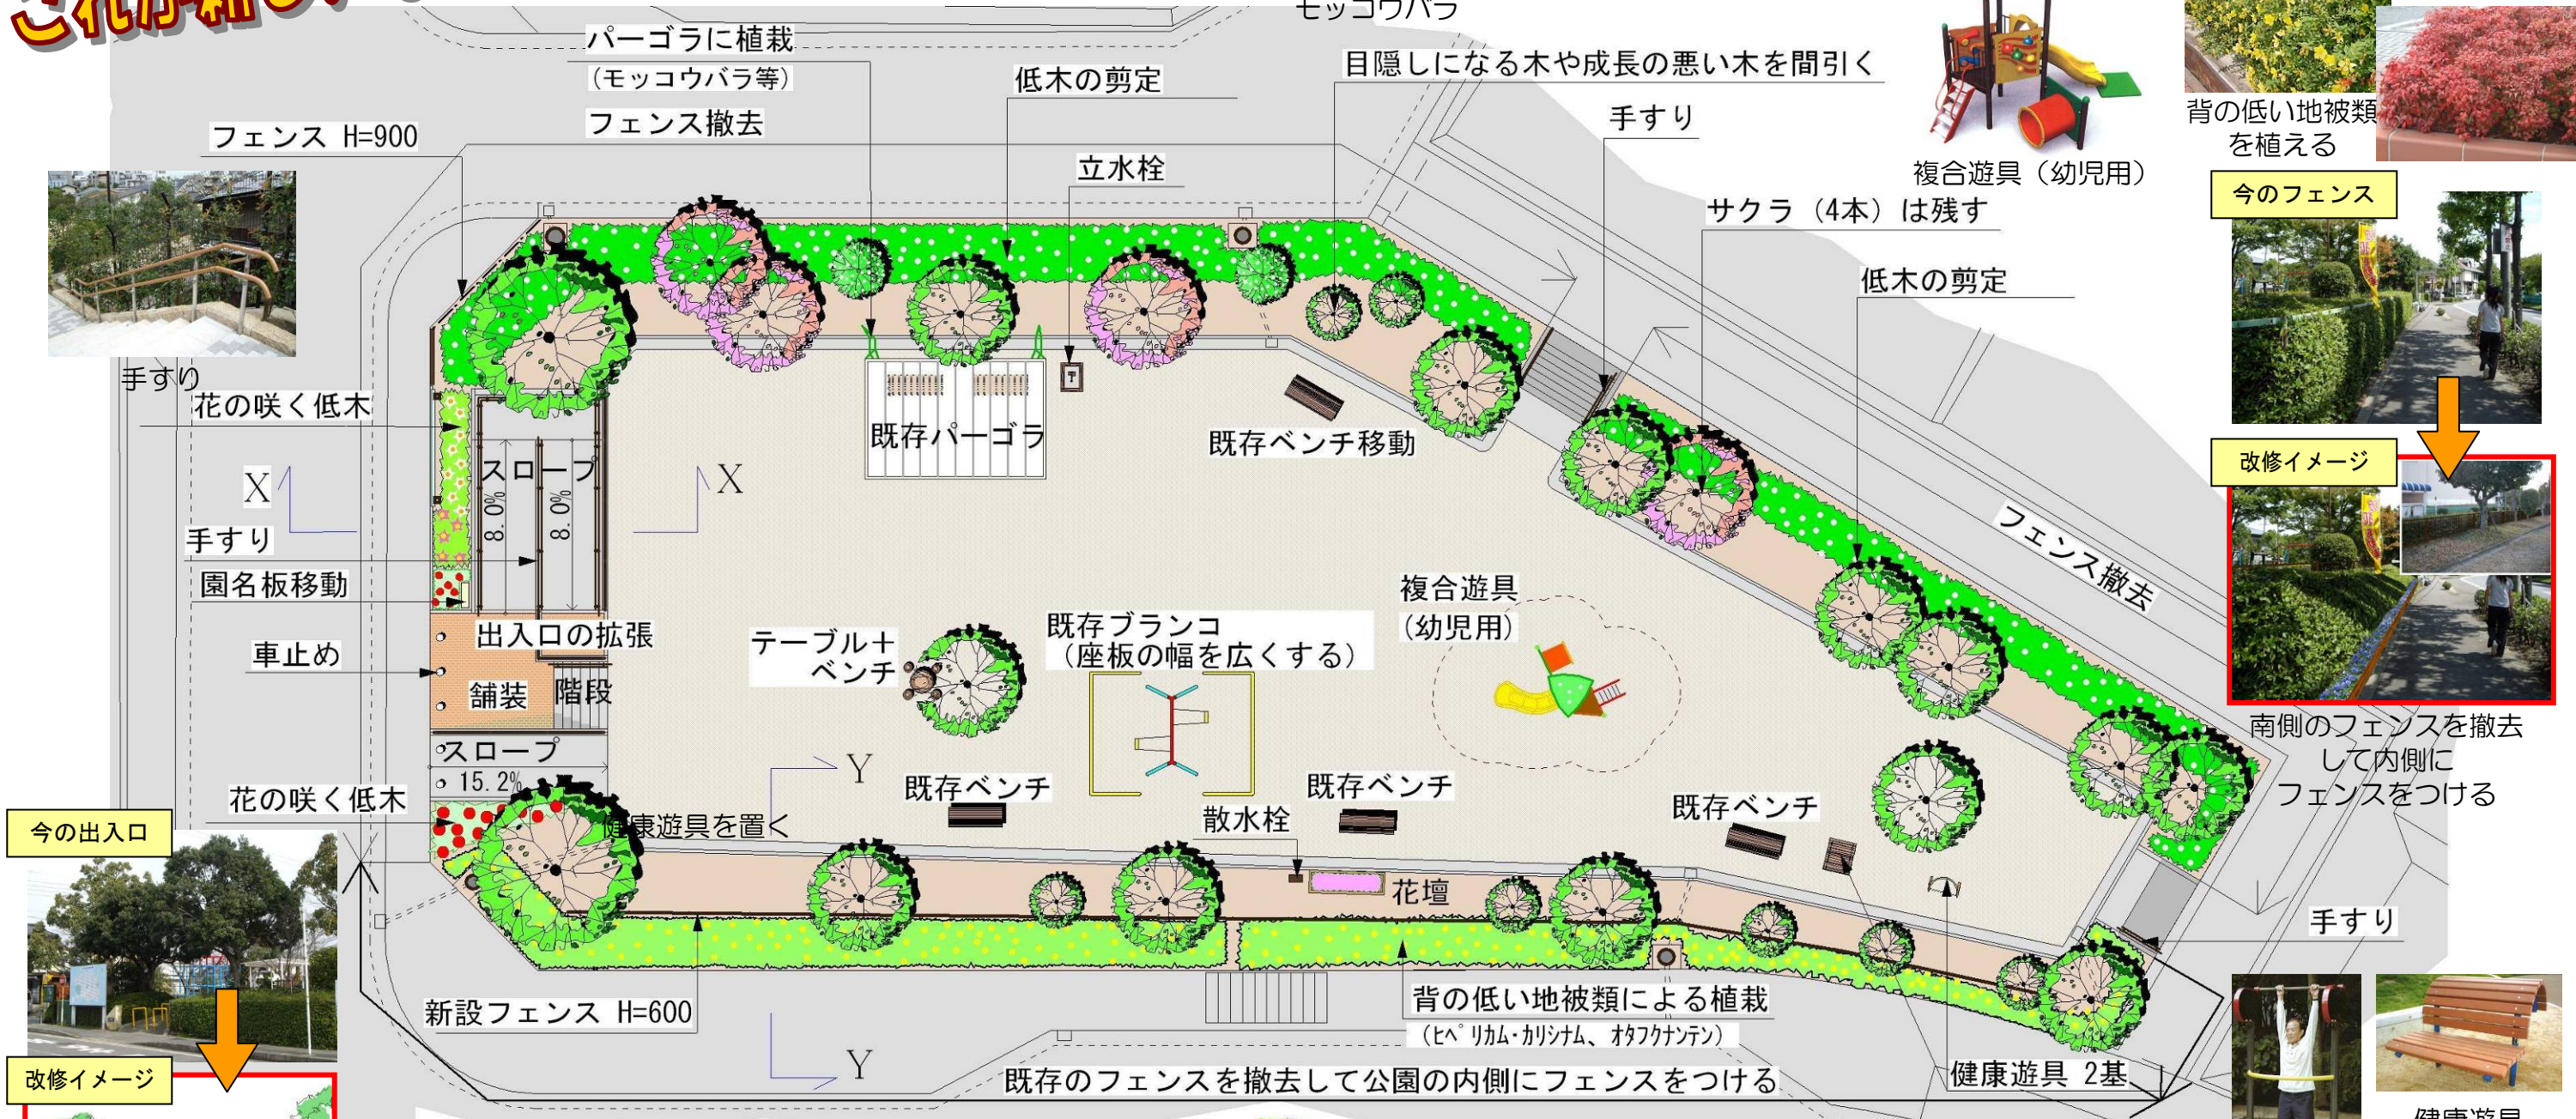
これが新し

モッコウバラ

パーゴラに植栽
（モッコウバラ等）

フェンス撤去

フェンス H=900

低木の剪定

立水栓

目隠しになる木や成長の悪い木を間引く

手すり

複合遊具（幼児用）

背の低い地被類を植える

今のフェンス

サクラ（4本）は残す

低木の剪定

手すり

花の咲く低木

X

手すり

園名板移動

車止め

スロープ 8.0% 8.0%

既存パーゴラ

既存ベンチ移動

X

改修イメージ

フェンス撤去

出入口の拡張

舗装

階段

テーブル＋ベンチ

既存ブランコ
（座板の幅を広くする）

複合遊具
（幼児用）

南側のフェンスを撤去して内側にフェンスをつける

スロープ 15.2%

花の咲く低木

Y

既存ベンチ

既存ベンチ

既存ベンチ

健康遊具を置く

散水栓

今の出入口

花壇

手すり

新設フェンス H=600

背の低い地被類による植栽
（ヒペリカム・カリシナム、オタフクナンテン）

Y

既存のフェンスを撤去して公園の内側にフェンスをつける

健康遊具 2基

改修イメージ

健康遊具